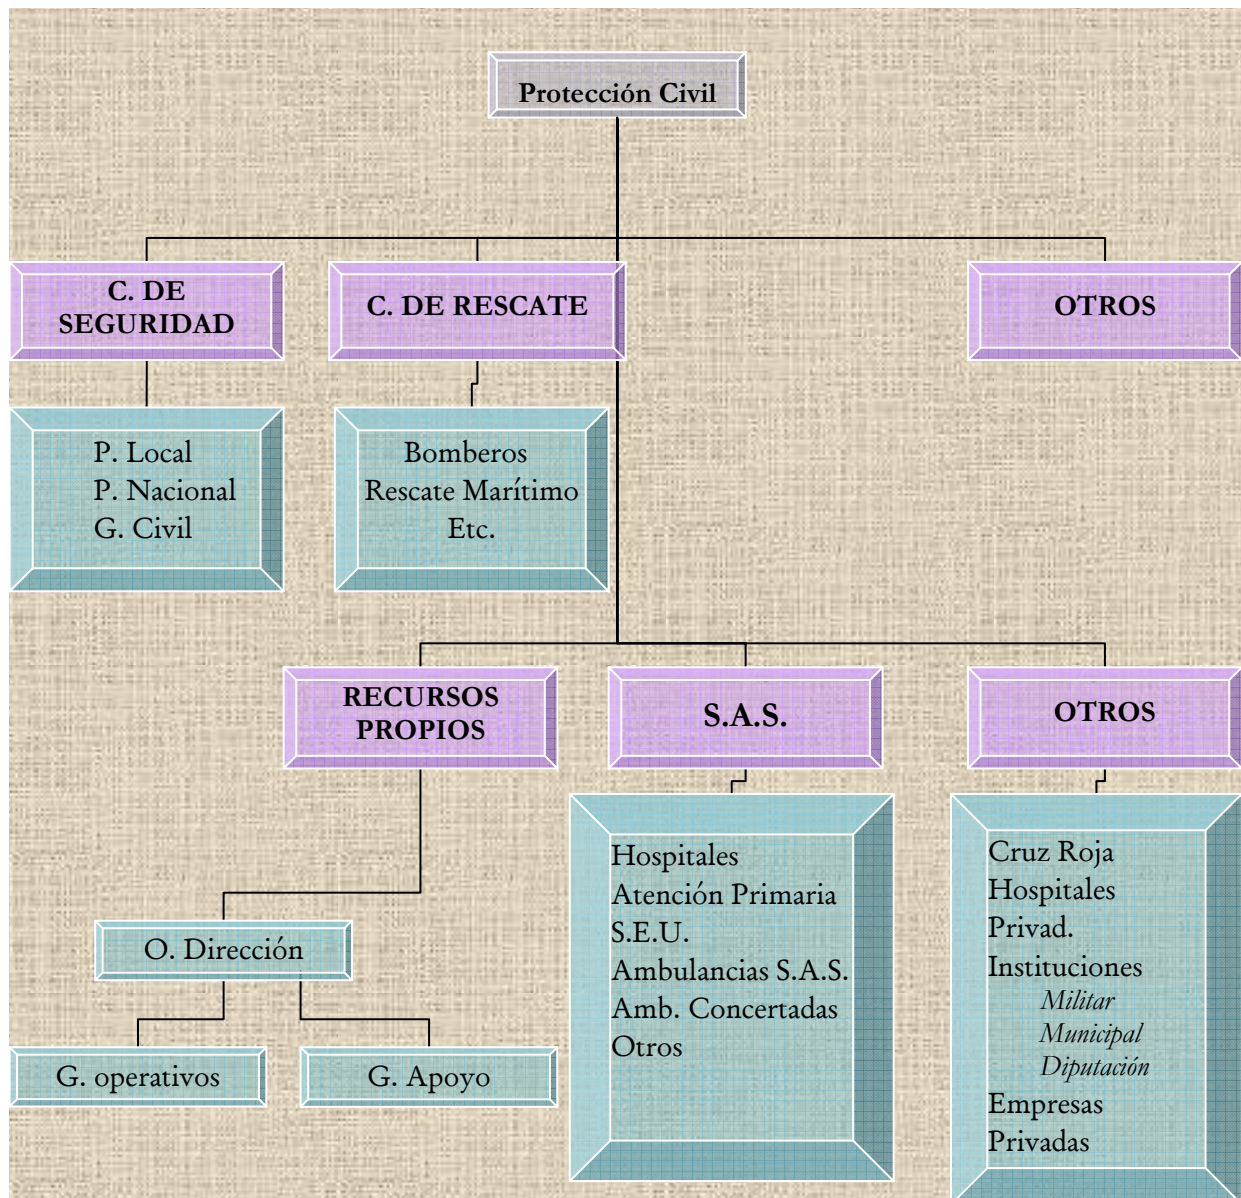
Protección Civil

C. DE SEGURIDAD

C. DE RESCATE

OTROS

P. Local
P. Nacional
G. Civil

Bomberos
Rescate Marítimo
Etc.

RECURSOS PROPIOS

S.A.S.

OTROS

Hospitales
Atención Primaria
S.E.U.
Ambulancias S.A.S.
Amb. Concertadas
Otros

Cruz Roja
Hospitales
Privad.
Instituciones
Militar
Municipal
Diputación
Empresas
Privadas

O. Dirección

G. operativos

G. Apoyo